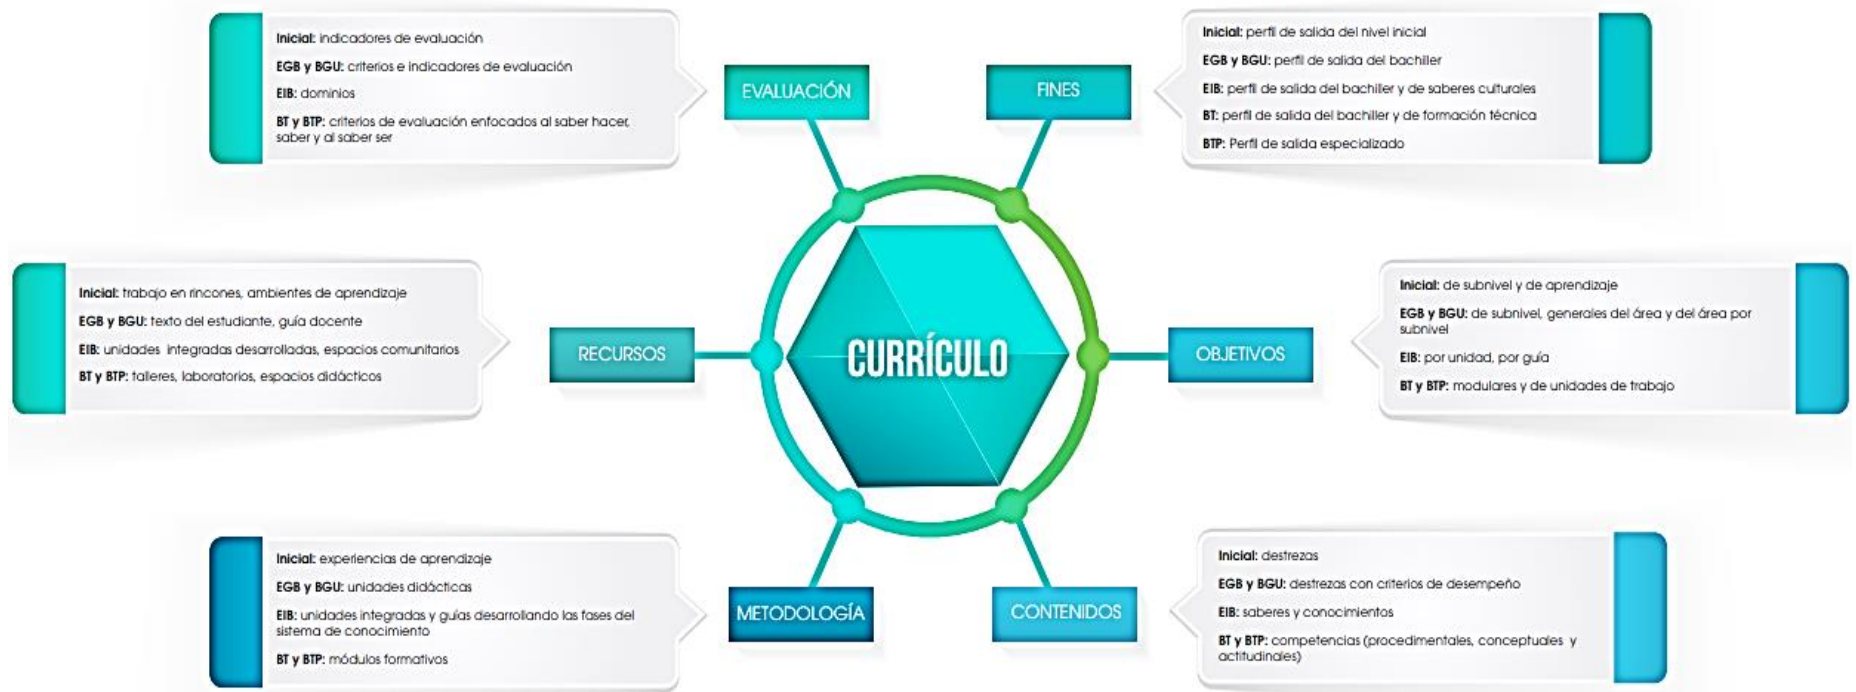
**Inicial:** indicadores de evaluación

**EGB y BGU:** criterios e indicadores de evaluación

**EIB:** dominios

**BT y BTP:** criterios de evaluación enfocados al saber hacer, saber y al saber ser

EVALUACIÓN

FINES

**Inicial:** perfil de salida del nivel inicial

**EGB y BGU:** perfil de salida del bachiller

**EIB:** perfil de salida del bachiller y de saberes culturales

**BT:** perfil de salida del bachiller y de formación técnica

**BTP:** Perfil de salida especializado

**Inicial:** trabajo en rincones, ambientes de aprendizaje

**EGB y BGU:** texto del estudiante, guía docente

**EIB:** unidades integradas desarrolladas, espacios comunitarios

**BT y BTP:** talleres, laboratorios, espacios didácticos

RECURSOS

CURRÍCULO

OBJETIVOS

**Inicial:** de subnivel y de aprendizaje

**EGB y BGU:** de subnivel, generales del área y del área por subnivel

**EIB:** por unidad, por guía

**BT y BTP:** modulares y de unidades de trabajo

**Inicial:** experiencias de aprendizaje

**EGB y BGU:** unidades didácticas

**EIB:** unidades integradas y guías desarrollando las fases del sistema de conocimiento

**BT y BTP:** módulos formativos

METODOLOGÍA

CONTENIDOS

**Inicial:** destrezas

**EGB y BGU:** destrezas con criterios de desempeño

**EIB:** saberes y conocimientos

**BT y BTP:** competencias (procedimentales, conceptuales y actitudinales)